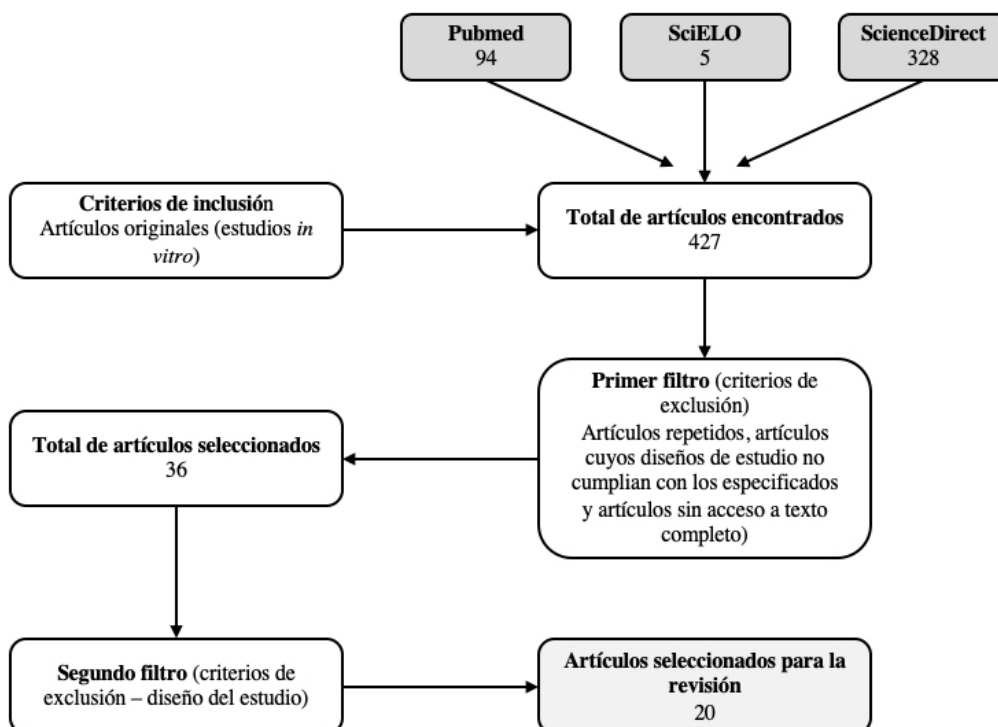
Pubmed
94

SciELO
5

ScienceDirect
328

Criterios de inclusión
Artículos originales (estudios *in vitro*)

Total de artículos encontrados
427

Primer filtro (criterios de exclusión)
Artículos repetidos, artículos cuyos diseños de estudio no cumplian con los especificados y artículos sin acceso a texto completo)

Total de artículos seleccionados
36

Segundo filtro (criterios de exclusión – diseño del estudio)

Artículos seleccionados para la revisión
20